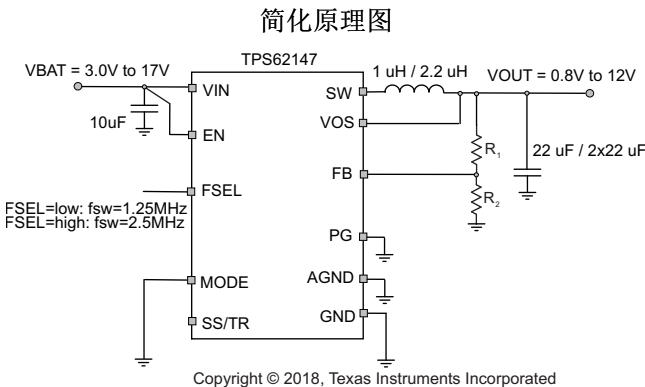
简化原理图

TPS62147

VBAT = 3.0V to 17V

VIN

10uF

EN

FSEL

FSEL=low: fsw=1.25MHz
FSEL=high: fsw=2.5MHz

MODE

SS/TR

1 uH / 2.2 uH

VOUT = 0.8V to 12V

SW

VOS

FB

PG

AGND

GND

$R_1$

$R_2$

22 uF / 2x22 uF

Copyright © 2018, Texas Instruments Incorporated